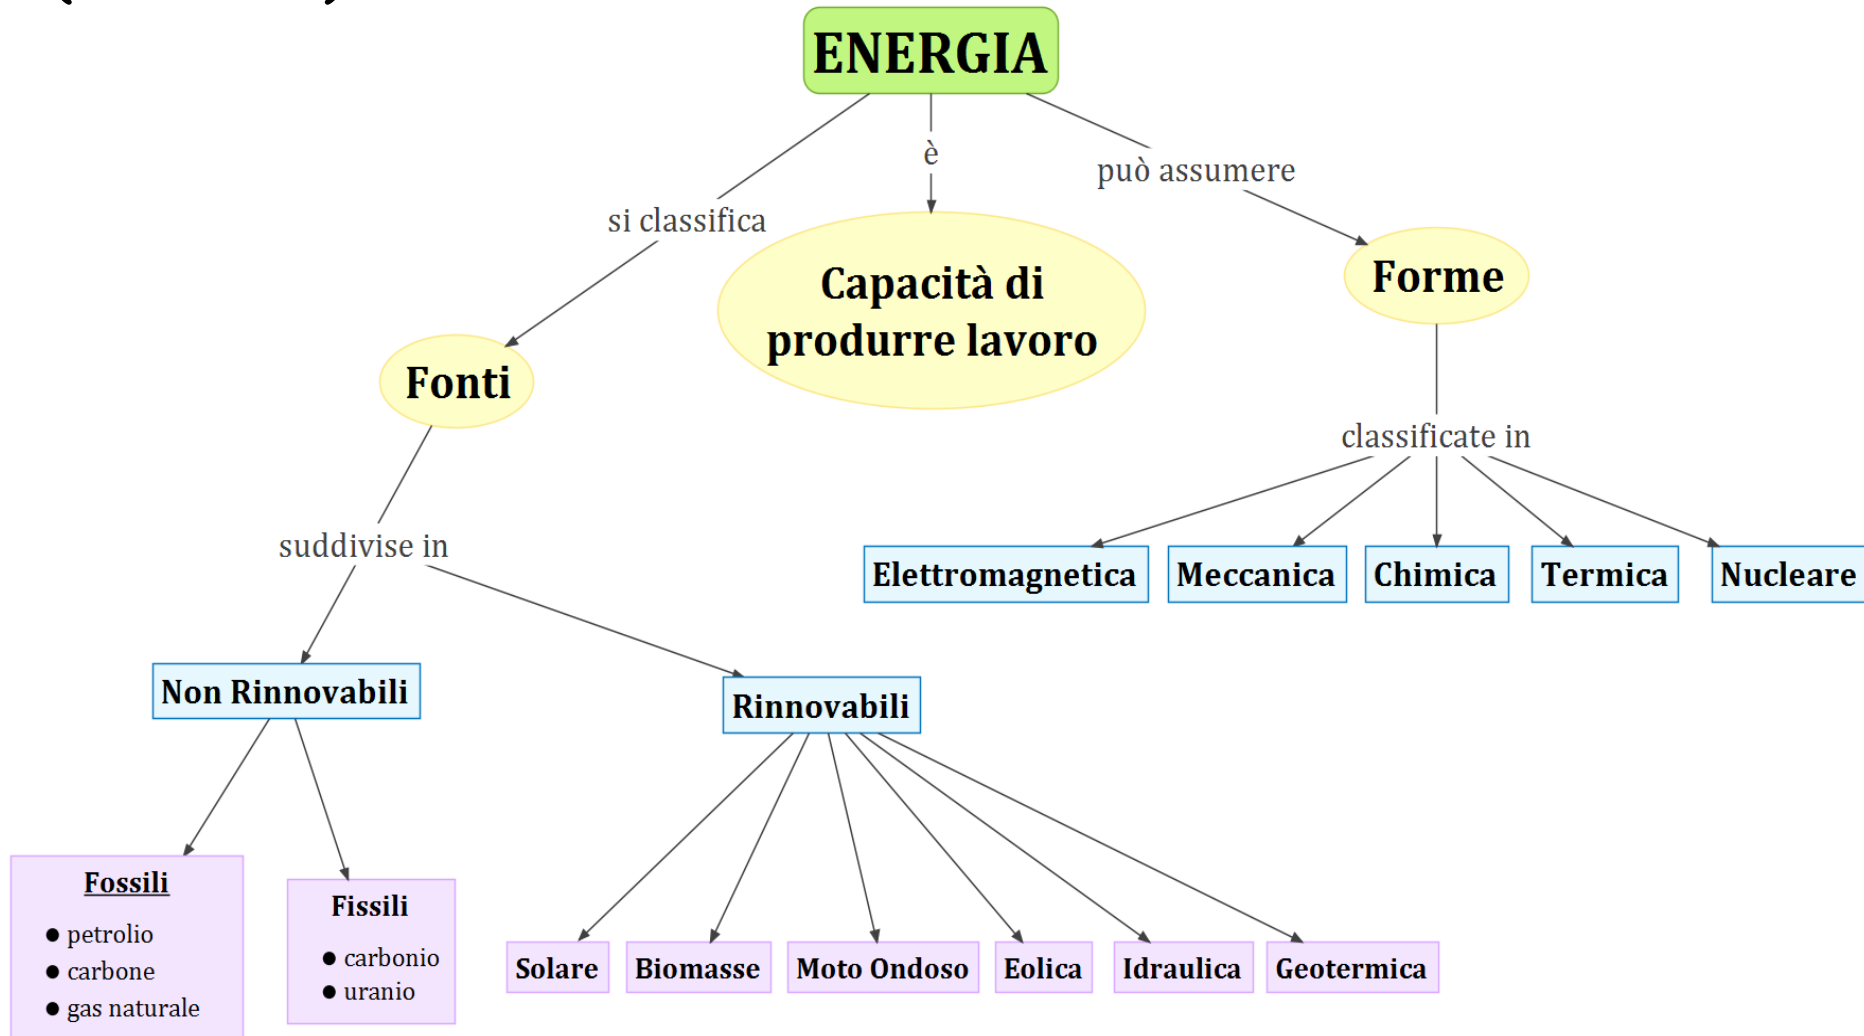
ENERGIA

si classifica

è

può assumere

Capacità di produrre lavoro

Forme

Fonti

classificate in

Elettromagnetica

Meccanica

Chimica

Termica

Nucleare

suddivise in

Non Rinnovabili

Rinnovabili

Fossili
- petrolio
- carbone
- gas naturale

Fissili
- carbonio
- uranio

Solare

Biomasse

Moto Ondoso

Eolica

Idraulica

Geotermica